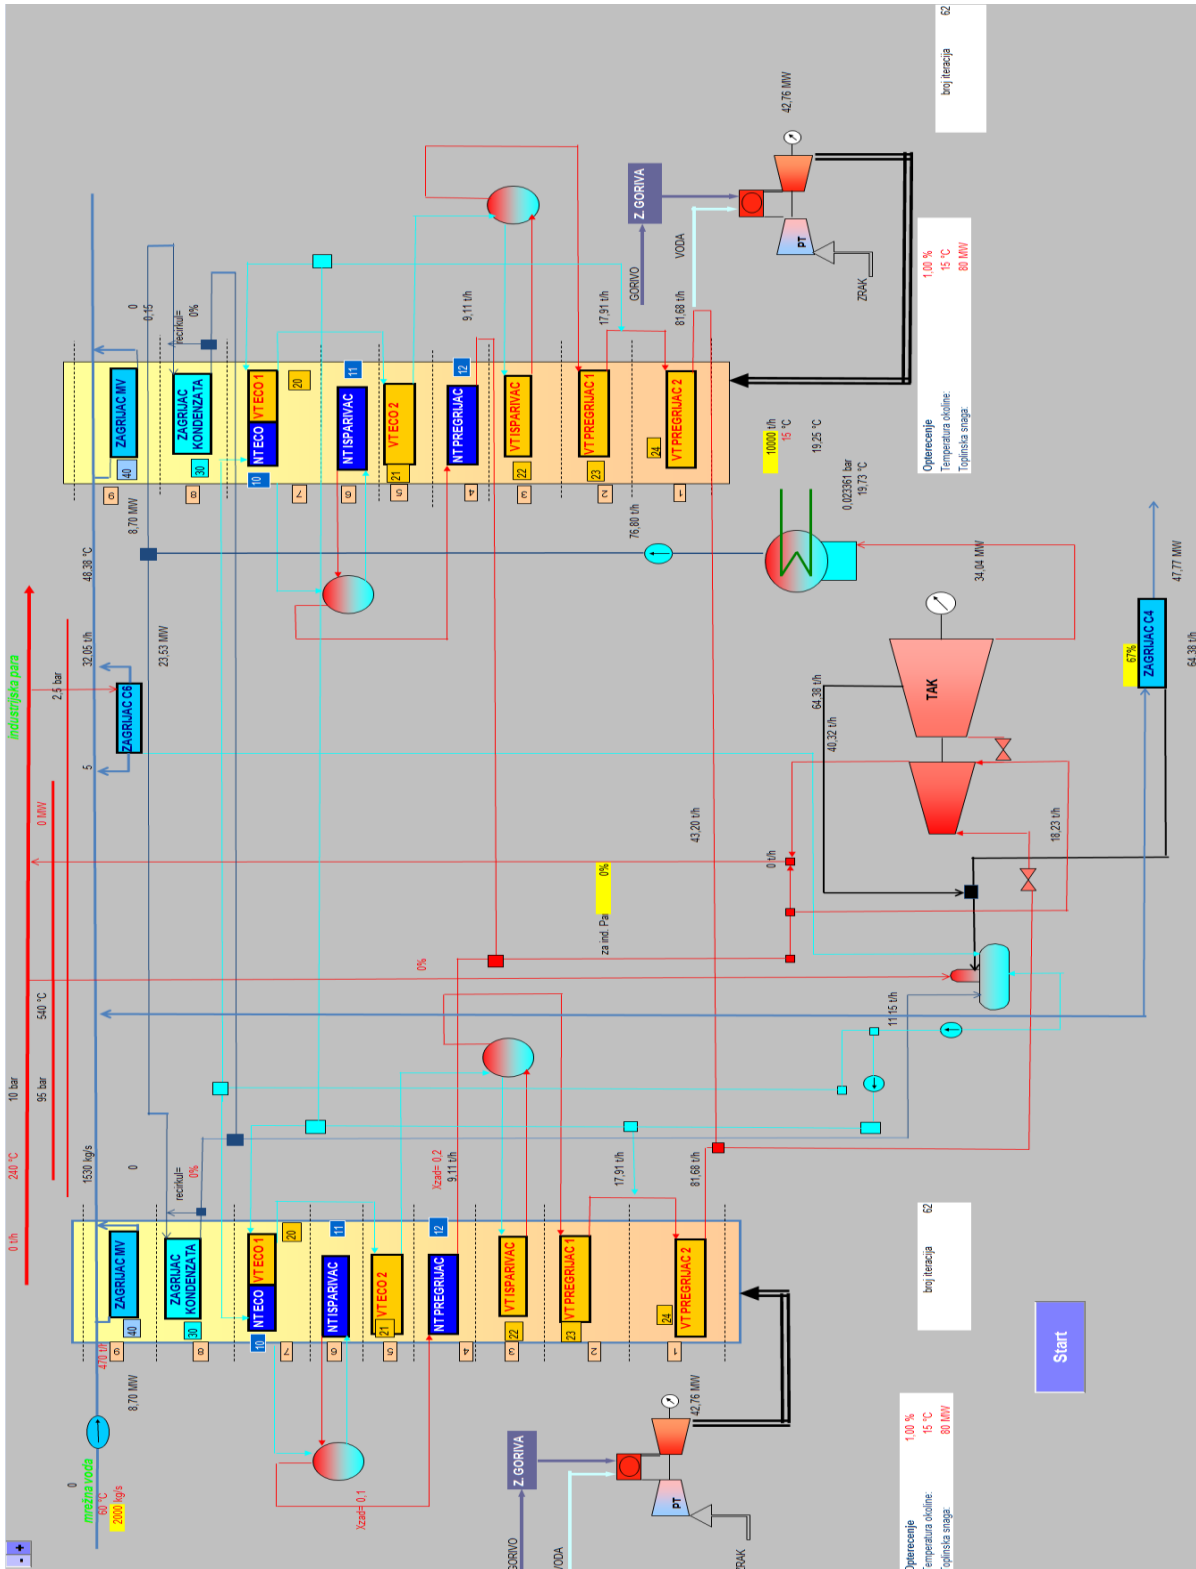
broj iteracija 62

42,76 MW

Z GORIVA

GORIVO

VODA

PT

ZRAK

Opterećenje 1,00 %
Temperatura okoline: 15 °C
Toplinska snaga: 80 MW

0
0,15
recirkul= 0%

9,11 t/h
17,91 t/h
81,68 t/h

ZAGRIJAC MV
ZAGRIJAC KONDENZATA
NT ECO
VT ECO 1
NT ISPARIVAC
VT ECO 2
NT PREGRIJAC
VT ISPARIVAC
VT PREGRIJAC 1
VT PREGRIJAC 2

40 30 10 20 11 21 12 22 23 24
9 8 7 6 5 4 3 2 1

10000 t/h
15 °C
19,25 °C
0,023361 bar
19,73 °C

8,70 MW
76,80 t/h
48,38 °C

34,04 MW

23,53 MW
32,05 t/h
2,5 bar
ZAGRIJAC C6
5

industrijska para

TAK
64,38 t/h
40,32 t/h
43,20 t/h
18,23 t/h

67%
ZAGRIJAC C4
47,77 MW
64,38 t/h

0 MW
0 t/h
0%
za ind. Pa

0%
540 °C
11,15 t/h

10 bar
95 bar
240 °C
0 t/h
1530 kg/s
0
recirkul= 0%
Xzad= 0,2
9,11 t/h
17,91 t/h
81,68 t/h

ZAGRIJAC MV
ZAGRIJAC KONDENZATA
NT ECO
VT ECO 1
NT ISPARIVAC
VT ECO 2
NT PREGRIJAC
VT ISPARIVAC
VT PREGRIJAC 1
VT PREGRIJAC 2

40 30 10 20 11 21 12 22 23 24
9 8 7 6 5 4 3 2 1

broj iteracija 62

470 t/h
8,70 MW
Xzad= 0,1

42,76 MW

Z GORIVA
GORIVO
VODA
PT
ZRAK

Start

Opterećenje 1,00 %
Temperatura okoline: 15 °C
Toplinska snaga: 80 MW

0
mrežna voda
60 °C
2000 kg/s